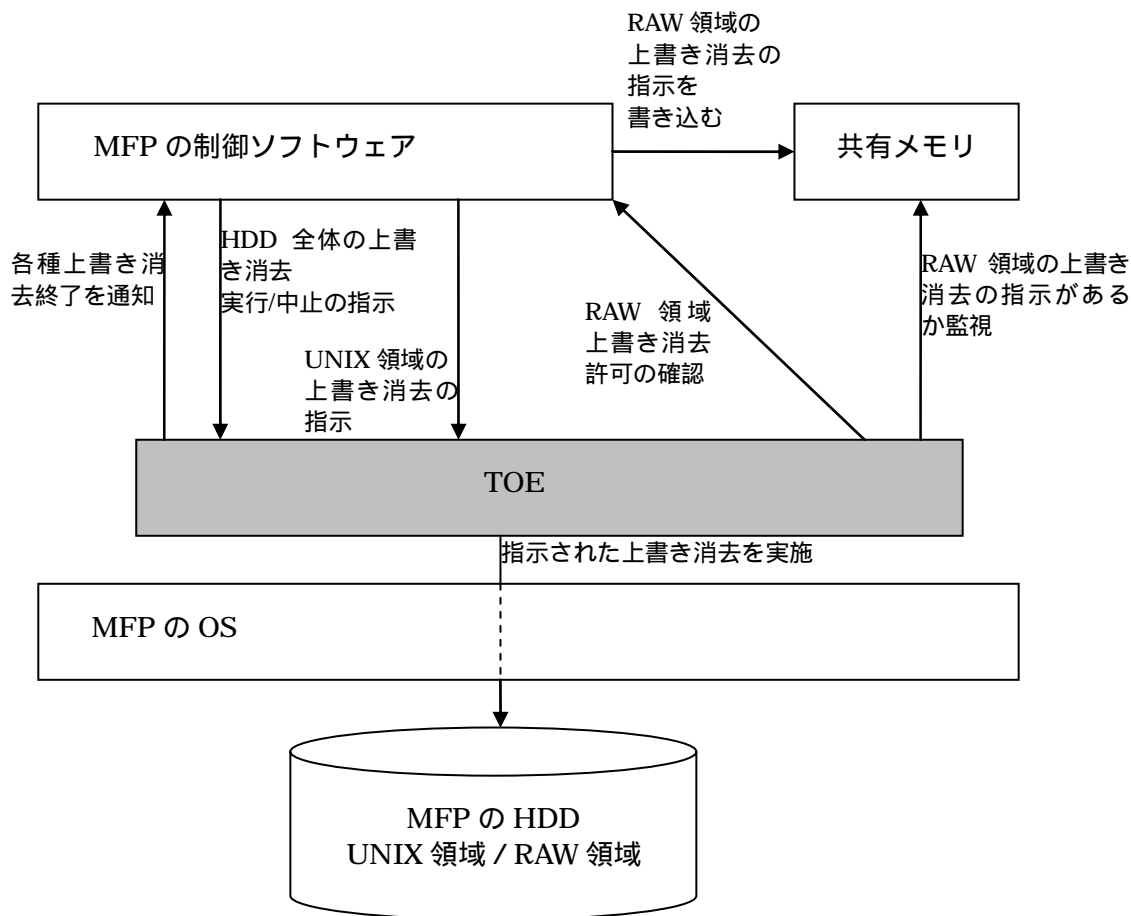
RAW 領域の上書き消去の指示を書き込む

MFP の制御ソフトウェア

共有メモリ

各種上書き消去終了を通知

HDD 全体の上書き消去
実行/中止の指示

UNIX 領域の上書き消去の指示

RAW 領域
上書き消去
許可の確認

RAW 領域の上書き消去の指示があるか監視

TOE

指示された上書き消去を実施

MFP の OS

MFP の HDD
UNIX 領域 / RAW 領域